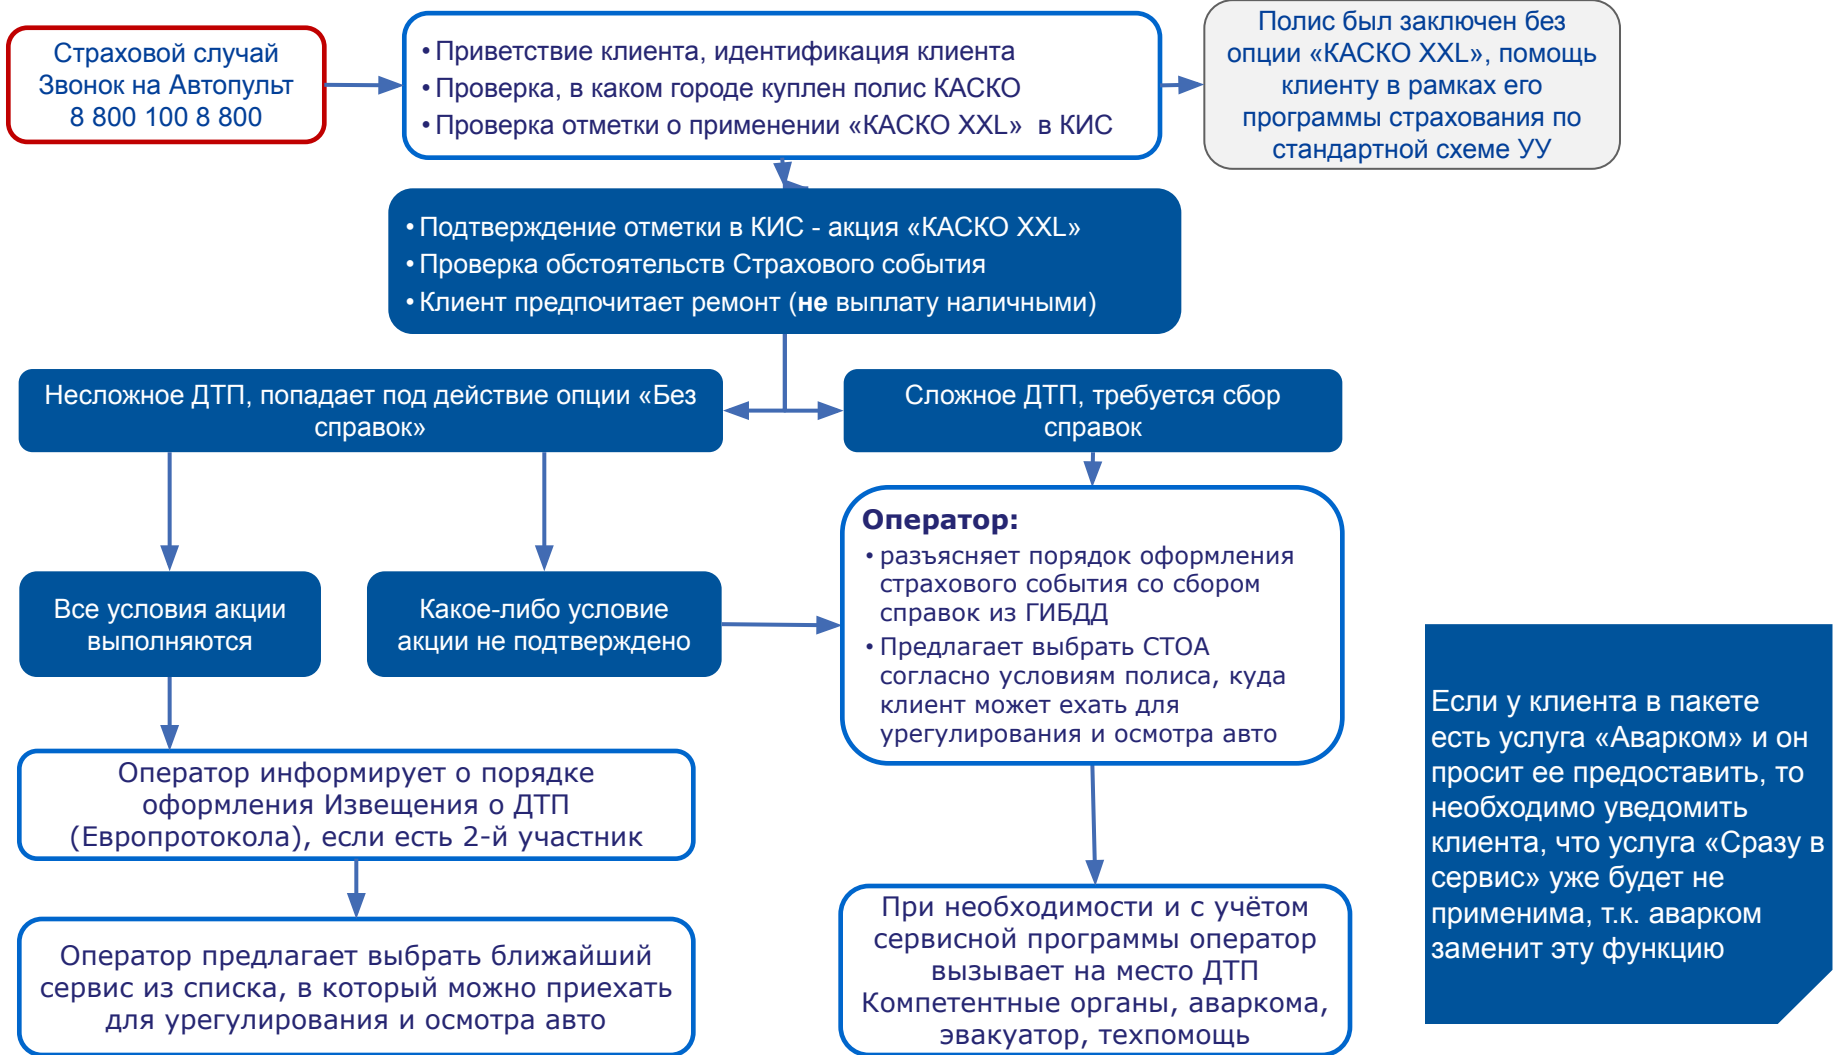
Страховой случай
Звонок на Автопульт
8 800 100 8 800

• Приветствие клиента, идентификация клиента
• Проверка, в каком городе куплен полис КАСКО
• Проверка отметки о применении «КАСКО XXL» в КИС

Полис был заключен без опции «КАСКО XXL», помощь клиенту в рамках его программы страхования по стандартной схеме УУ

• Подтверждение отметки в КИС - акция «КАСКО XXL»
• Проверка обстоятельств Страхового события
• Клиент предпочитает ремонт (**не** выплату наличными)

Несложное ДТП, попадает под действие опции «Без справок»

Сложное ДТП, требуется сбор справок

Все условия акции выполняются

Какое-либо условие акции не подтверждено

**Оператор:**
• разъясняет порядок оформления страхового события со сбором справок из ГИБДД
• Предлагает выбрать СТОА согласно условиям полиса, куда клиент может ехать для урегулирования и осмотра авто

Оператор информирует о порядке оформления Извещения о ДТП (Европротокола), если есть 2-й участник

Оператор предлагает выбрать ближайший сервис из списка, в который можно приехать для урегулирования и осмотра авто

При необходимости и с учётом сервисной программы оператор вызывает на место ДТП Компетентные органы, аваркома, эвакуатор, техпомощь

Если у клиента в пакете есть услуга «Аварком» и он просит ее предоставить, то необходимо уведомить клиента, что услуга «Сразу в сервис» уже будет не применима, т.к. аварком заменит эту функцию